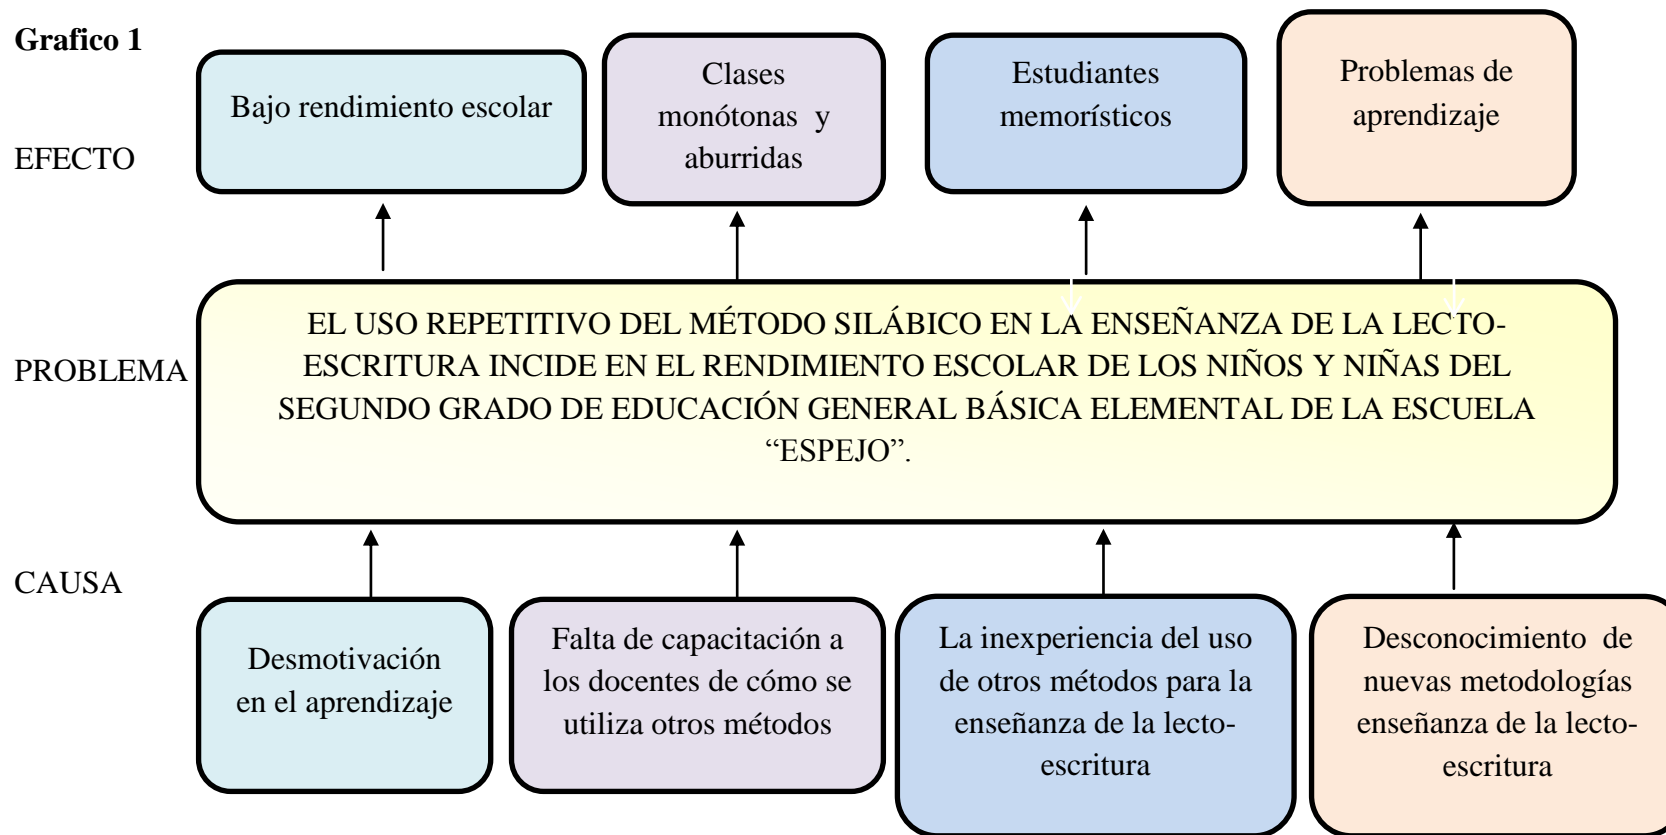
Grafico 1

EFECTO

Bajo rendimiento escolar

Clases monótonas y aburridas

Estudiantes memorísticos

Problemas de aprendizaje

PROBLEMA

EL USO REPETITIVO DEL MÉTODO SILÁBICO EN LA ENSEÑANZA DE LA LECTO-ESCRITURA INCIDE EN EL RENDIMIENTO ESCOLAR DE LOS NIÑOS Y NIÑAS DEL SEGUNDO GRADO DE EDUCACIÓN GENERAL BÁSICA ELEMENTAL DE LA ESCUELA "ESPEJO".

CAUSA

Desmotivación en el aprendizaje

Falta de capacitación a los docentes de cómo se utiliza otros métodos

La inexperiencia del uso de otros métodos para la enseñanza de la lecto-escritura

Desconocimiento de nuevas metodologías enseñanza de la lecto-escritura